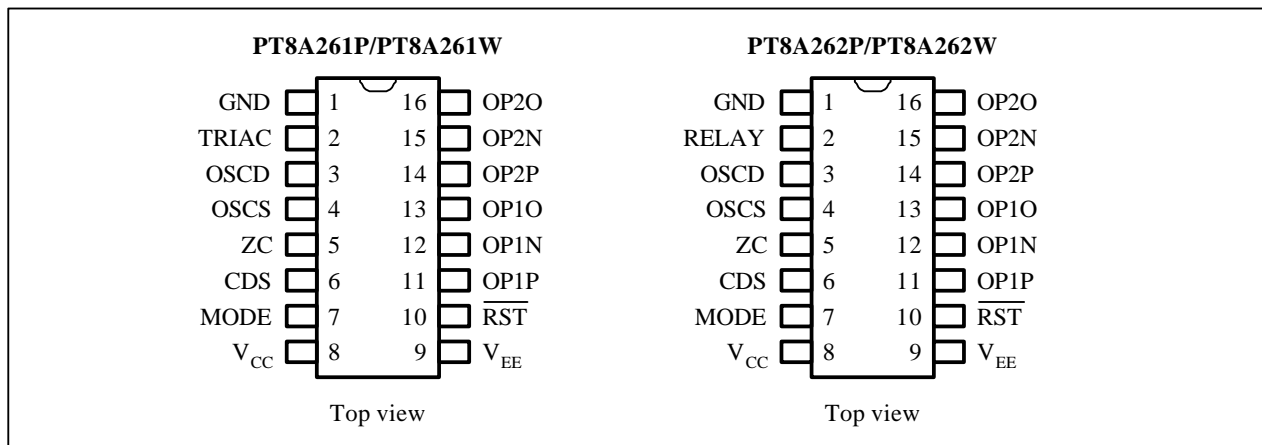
PT8A261P/PT8A261W

| | | | |
|---|---|---|---|
| GND | 1 | 16 | OP2O |
| TRIAC | 2 | 15 | OP2N |
| OSCD | 3 | 14 | OP2P |
| OSCS | 4 | 13 | OP1O |
| ZC | 5 | 12 | OP1N |
| CDS | 6 | 11 | OP1P |
| MODE | 7 | 10 | $\overline{RST}$ |
| $V_{CC}$ | 8 | 9 | $V_{EE}$ |

Top view

PT8A262P/PT8A262W

| | | | |
|---|---|---|---|
| GND | 1 | 16 | OP2O |
| RELAY | 2 | 15 | OP2N |
| OSCD | 3 | 14 | OP2P |
| OSCS | 4 | 13 | OP1O |
| ZC | 5 | 12 | OP1N |
| CDS | 6 | 11 | OP1P |
| MODE | 7 | 10 | $\overline{RST}$ |
| $V_{CC}$ | 8 | 9 | $V_{EE}$ |

Top view